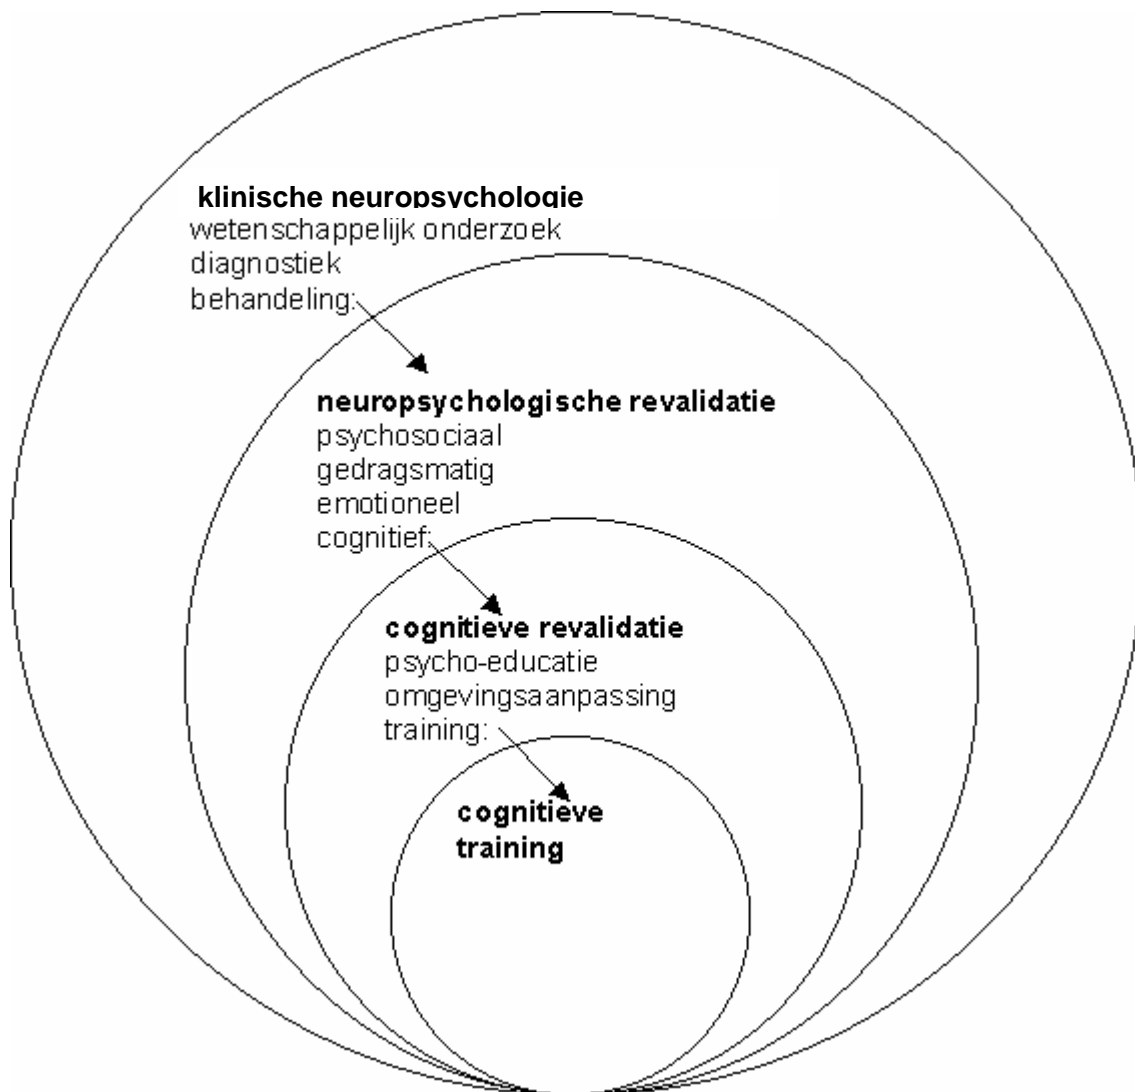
klinische neuropsychologie
wetenschappelijk onderzoek
diagnostiek
behandeling:

neuropsychologische revalidatie
psychosociaal
gedragsmatig
emotioneel
cognitief:

cognitieve revalidatie
psycho-educatie
omgevingsaanpassing
training:

cognitieve training